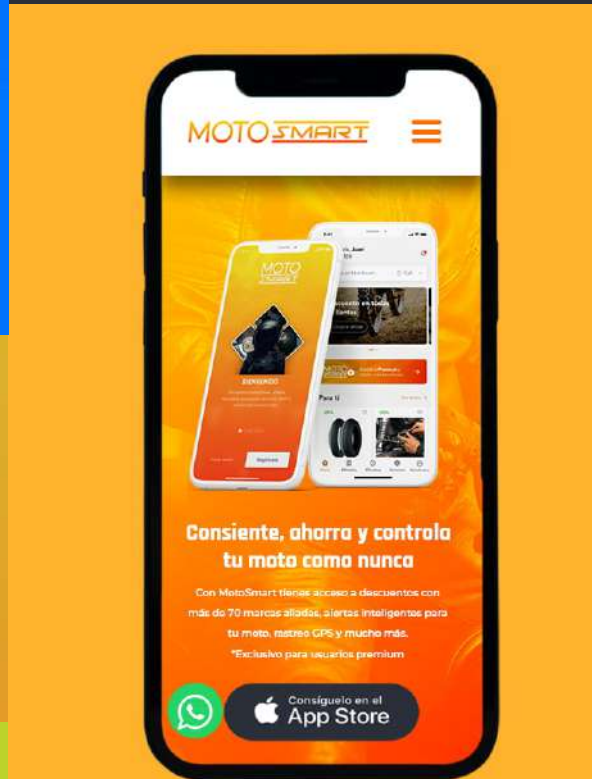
MOTOSMART

MOTO SMART

BIENVENIDO

Registrate

Consiente, ahorra y controla tu moto como nunca

Con MotoSmart tienes acceso a descuentos con más de 70 marcas aliadas, alertas inteligentes para tu moto, rastreo GPS y mucho más.
*Exclusivo para usuarios premium

Consíguelo en el
App Store